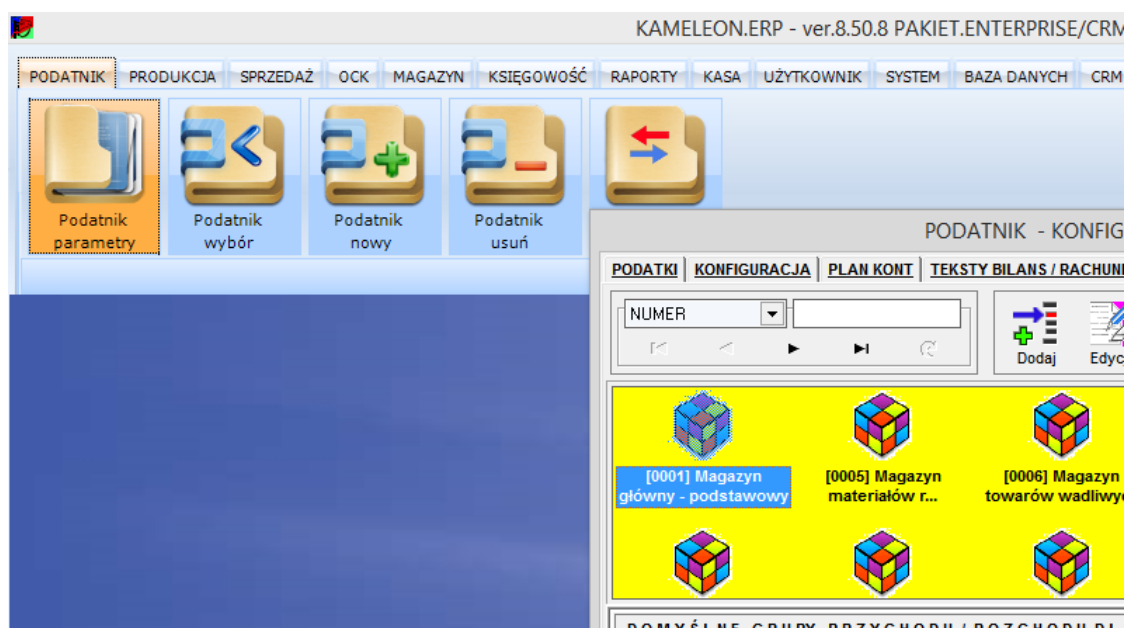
KAMELEON.ERP - ver.8.50.8 PAKIET.ENTERPRISE/CRM

PODATNIK | PRODUKCJA | SPRZEDAŻ | OCK | MAGAZYN | KSIĘGOWOŚĆ | RAPORTY | KASA | UŻYTKOWNIK | SYSTEM | BAZA DANYCH | CRM

Podatnik parametry

Podatnik wybór

Podatnik nowy

Podatnik usuń

PODATNIK - KONFIG

PODATKI | KONFIGURACJA | PLAN KONT | TEKSTY BILANS / RACHUNE

NUMER

Dodaj

Edyc

[0001] Magazyn główny - podstawowy

[0005] Magazyn materiałów r...

[0006] Magazyn towarów wadliwye

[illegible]